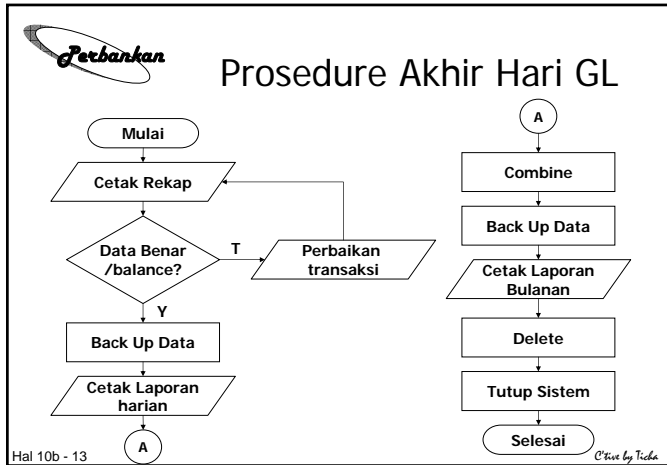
Perbankan

Prosedure Akhir Hari GL

Mulai

Cetak Rekap

Data Benar /balance?

T

Perbaikan transaksi

Y

Back Up Data

Cetak Laporan harian

A

A

Combine

Back Up Data

Cetak Laporan Bulanan

Delete

Tutup Sistem

Selesai

Hal 10b - 13

C'tive by Ticha